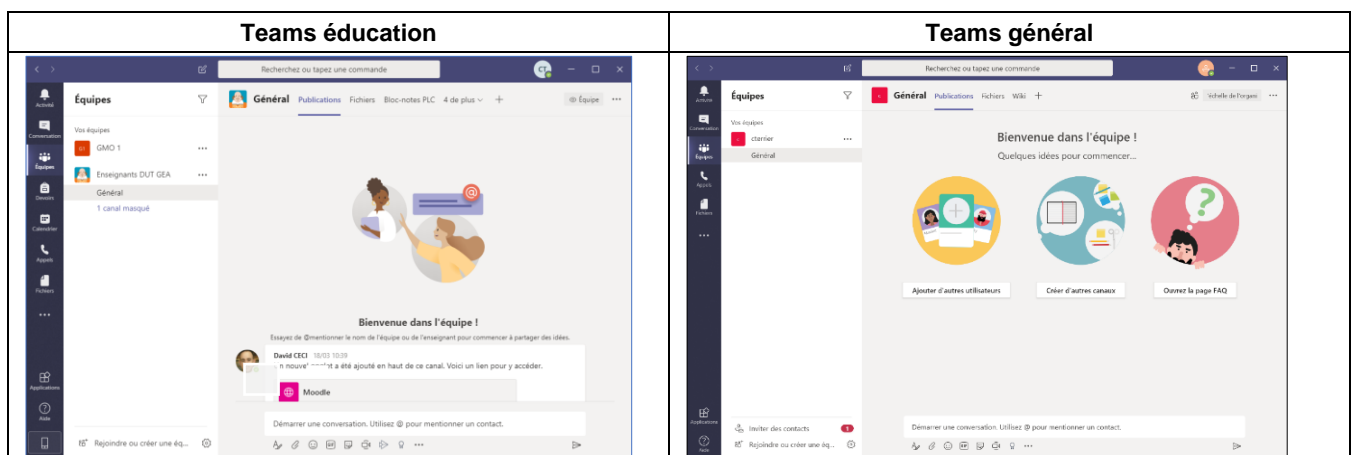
| Teams éducation | Teams général |
|---|---|
| Recherchez ou tapez une commande<br>Activité<br>Conversation<br>Équipes<br>Devoirs<br>Calendrier<br>Appels<br>Fichiers<br>...<br>Applications<br>Aide<br>Équipes<br>Vos équipes<br>GMO 1<br>Enseignants DUT GEA<br>Général<br>1 canal masqué<br>Rejoindre ou créer une éq...<br>Général Publications Fichiers Bloc-notes PLC 4 de plus<br>Équipe<br>Bienvenue dans l'équipe !<br>Essayez de @mentionner le nom de l'équipe ou de l'enseignant pour commencer à partager des idées.<br>David CECI 18/03 10:39<br>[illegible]n nouve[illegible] a été ajouté en haut de ce canal. Voici un lien pour y accéder.<br>Moodle<br>Démarrer une conversation. Utilisez @ pour mentionner un contact. | Recherchez ou tapez une commande<br>Activité<br>Conversation<br>Équipes<br>Appels<br>Fichiers<br>...<br>Applications<br>Aide<br>Équipes<br>Vos équipes<br>ctarrier<br>Général<br>Inviter des contacts<br>Rejoindre ou créer une éq...<br>Général Publications Fichiers Wiki<br>Echelle de l'organi<br>Bienvenue dans l'équipe !<br>Quelques idées pour commencer...<br>Ajouter d'autres utilisateurs<br>Créer d'autres canaux<br>Ouvrez la page FAQ<br>Démarrer une conversation. Utilisez @ pour mentionner un contact. |